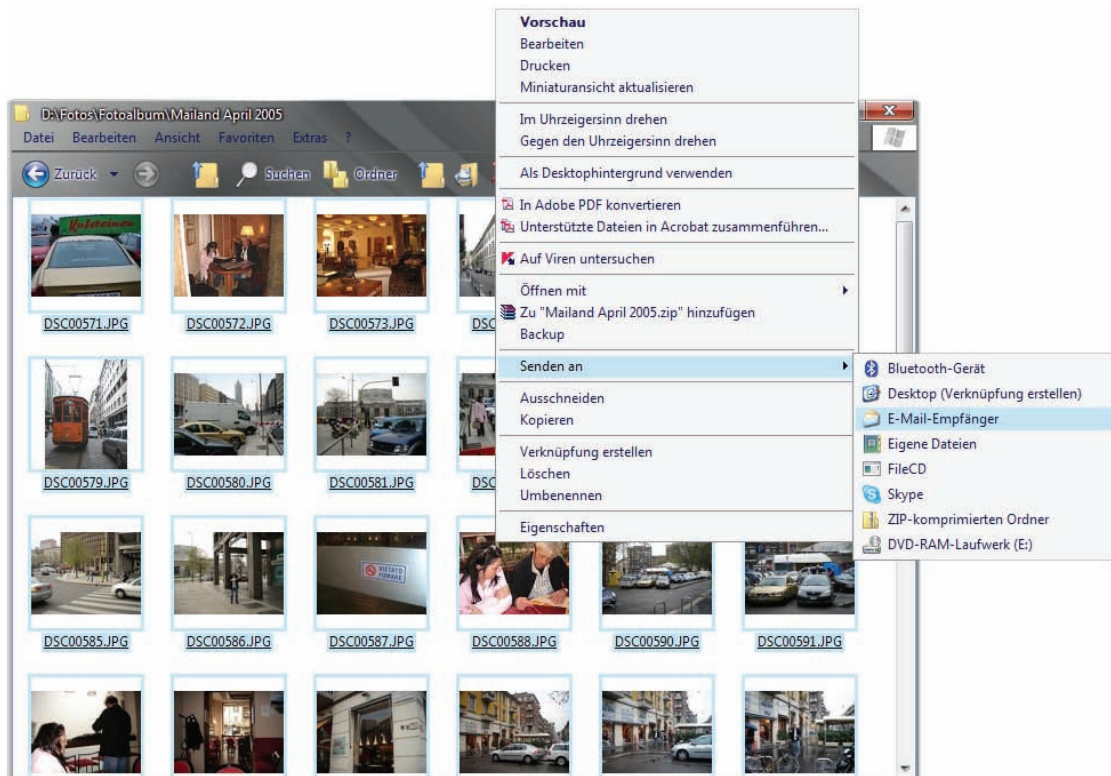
D:\Fotos\Fotoalbum\Mailand April 2005

Datei Bearbeiten Ansicht Favoriten Extras ?

Zurück Suchen Ordner

DSC00571.JPG DSC00572.JPG DSC00573.JPG DSC

DSC00579.JPG DSC00580.JPG DSC00581.JPG DSC

DSC00585.JPG DSC00586.JPG DSC00587.JPG DSC00588.JPG DSC00590.JPG DSC00591.JPG

Vorschau
Bearbeiten
Drucken
Miniaturansicht aktualisieren

Im Uhrzeigersinn drehen
Gegen den Uhrzeigersinn drehen

Als Desktophintergrund verwenden

In Adobe PDF konvertieren
Unterstützte Dateien in Acrobat zusammenführen...

Auf Viren untersuchen

Öffnen mit
Zu "Mailand April 2005.zip" hinzufügen
Backup

Senden an

Ausschneiden
Kopieren

Verknüpfung erstellen
Löschen
Umbenennen

Eigenschaften

Bluetooth-Gerät
Desktop (Verknüpfung erstellen)
E-Mail-Empfänger
Eigene Dateien
FileCD
Skype
ZIP-komprimierten Ordner
DVD-RAM-Laufwerk (E:)